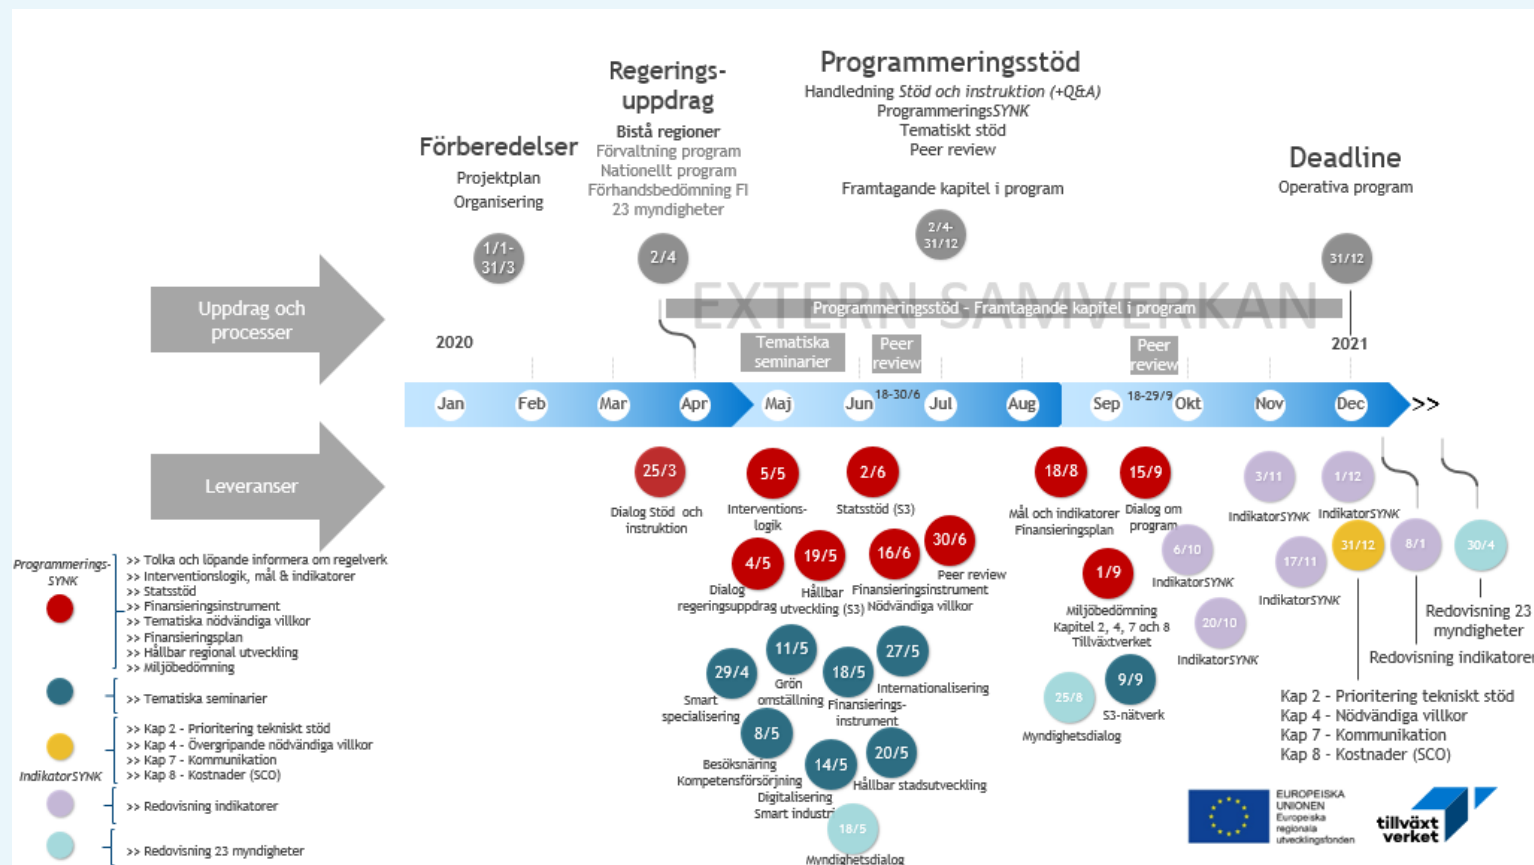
Förberedelser
Projektplan
Organisering

1/1-31/3

Regerings-uppdrag
Bistå regioner
Förvaltning program
Nationellt program
Förhandsbedömning FI
23 myndigheter

2/4

Programmeringsstöd
Handledning *Stöd och instruktion (+Q&A)*
Programmerings*SYNK*
Tematiskt stöd
Peer review

Framtagande kapitel i program

2/4-31/12

Deadline
Operativa program

31/12

Uppdrag och processer

EXTERN SAMVERKAN
Programmeringsstöd - Framtagande kapitel i program

2020
2021

Tematiska seminarier
Peer review
Peer review

18-30/6
18-29/9

Jan Feb Mar Apr Maj Jun Jul Aug Sep Okt Nov Dec >>

Leveranser

25/3 Dialog Stöd och instruktion
5/5 Interventions-logik
2/6 Statsstöd (S3)
18/8 Mål och indikatorer Finansieringsplan
15/9 Dialog om program
4/5 Dialog regeringsuppdrag
19/5 Hållbar utveckling (S3)
16/6 Finansieringsinstrument
30/6 Peer review Nödvändiga villkor
1/9 Miljöbedömning Kapitel 2, 4, 7 och 8 Tillväxtverket
3/11 IndikatorSYNK
1/12 IndikatorSYNK
6/10 IndikatorSYNK
17/11 IndikatorSYNK
20/10 IndikatorSYNK
31/12
8/1
30/4
Redovisning 23 myndigheter
Redovisning indikatorer
Kap 2 - Prioritering tekniskt stöd
Kap 4 - Nödvändiga villkor
Kap 7 - Kommunikation
Kap 8 - Kostnader (SCO)

29/4 Smart specialisering
11/5 Grön omställning
18/5 Finansierings-instrument
27/5 Internationalisering
8/5 Besöksnäring Kompetensförsörjning
14/5 Digitalisering Smart industri
20/5 Hållbar stadsutveckling
18/5 Myndighetsdialog
25/8 Myndighetsdialog
9/9 S3-nätverk

Programmerings-SYNK
>> Tolka och löpande informera om regelverk
>> Interventionslogik, mål & indikatorer
>> Statsstöd
>> Finansieringsinstrument
>> Tematiska nödvändiga villkor
>> Finansieringsplan
>> Hållbar regional utveckling
>> Miljöbedömning
>> Tematiska seminarier
IndikatorSYNK
>> Kap 2 - Prioritering tekniskt stöd
>> Kap 4 - Övergripande nödvändiga villkor
>> Kap 7 - Kommunikation
>> Kap 8 - Kostnader (SCO)
>> Redovisning indikatorer
>> Redovisning 23 myndigheter

EUROPEISKA UNIONEN
Europeiska regionala utvecklingsfonden

tillväxt verket